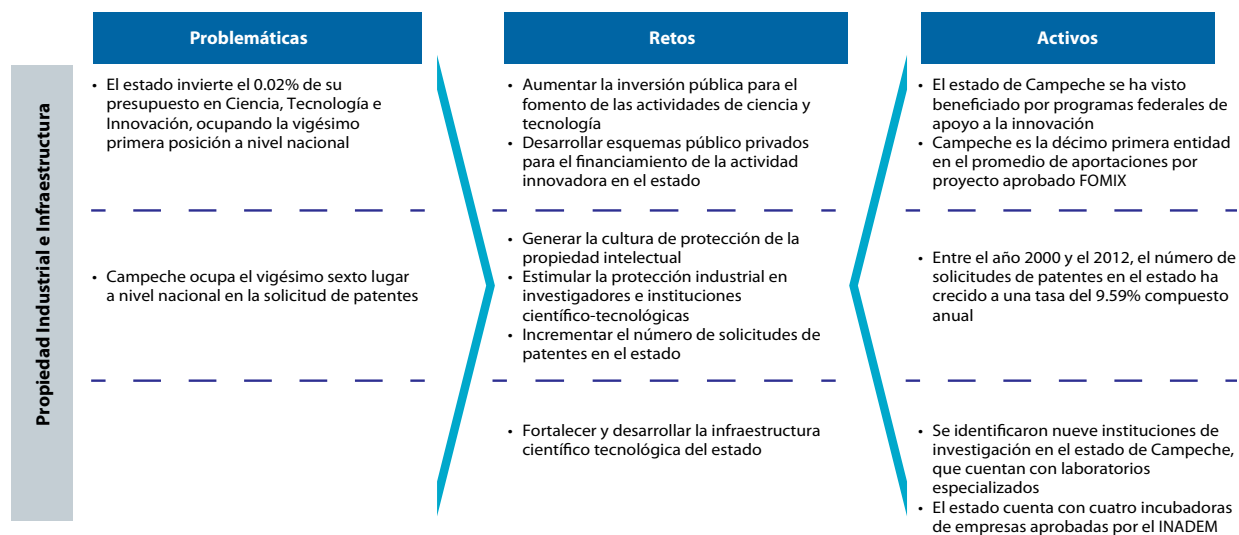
Propiedad Industrial e Infraestructura

| Problemáticas | Retos | Activos |
|---|---|---|
| • El estado invierte el 0.02% de su presupuesto en Ciencia, Tecnología e Innovación, ocupando la vigésimo primera posición a nivel nacional | • Aumentar la inversión pública para el fomento de las actividades de ciencia y tecnología<br>• Desarrollar esquemas público privados para el financiamiento de la actividad innovadora en el estado | • El estado de Campeche se ha visto beneficiado por programas federales de apoyo a la innovación<br>• Campeche es la décimo primera entidad en el promedio de aportaciones por proyecto aprobado FOMIX |
| • Campeche ocupa el vigésimo sexto lugar a nivel nacional en la solicitud de patentes | • Generar la cultura de protección de la propiedad intelectual<br>• Estimular la protección industrial en investigadores e instituciones científico-tecnológicas<br>• Incrementar el número de solicitudes de patentes en el estado | • Entre el año 2000 y el 2012, el número de solicitudes de patentes en el estado ha crecido a una tasa del 9.59% compuesto anual |
| | • Fortalecer y desarrollar la infraestructura científico tecnológica del estado | • Se identificaron nueve instituciones de investigación en el estado de Campeche, que cuentan con laboratorios especializados<br>• El estado cuenta con cuatro incubadoras de empresas aprobadas por el INADEM |